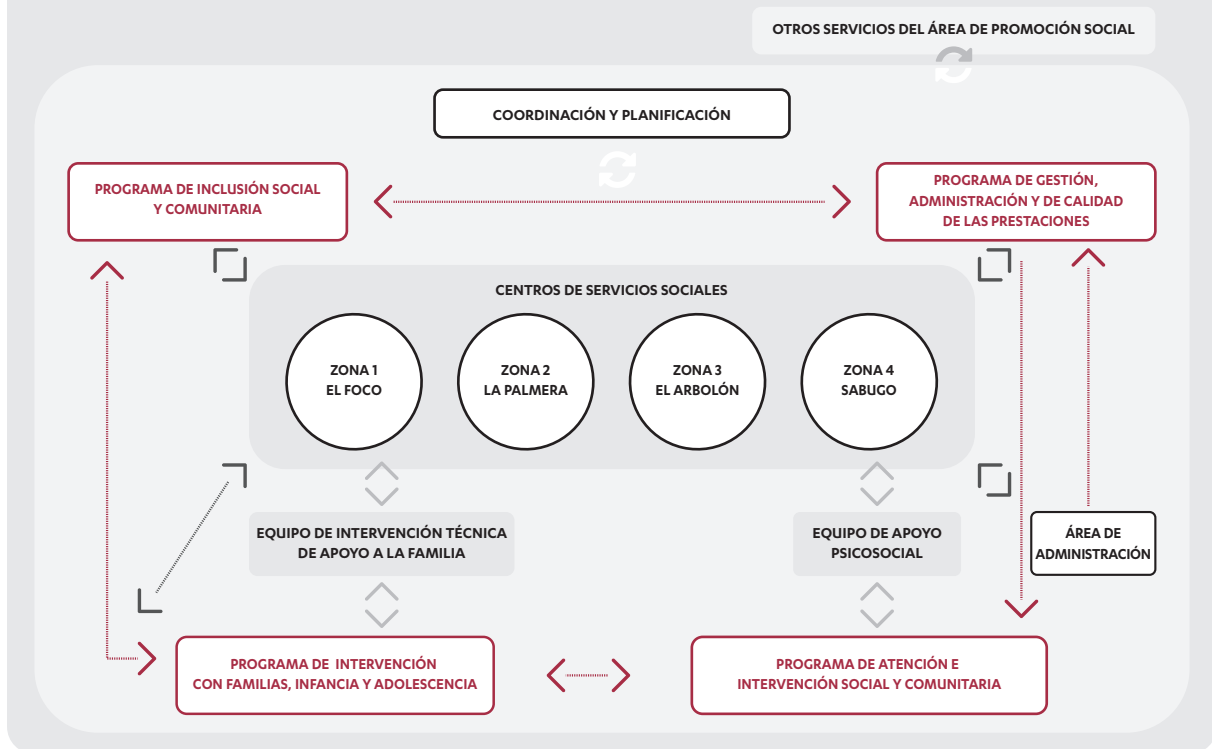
OTROS SERVICIOS DEL ÁREA DE PROMOCIÓN SOCIAL

COORDINACIÓN Y PLANIFICACIÓN

PROGRAMA DE INCLUSIÓN SOCIAL Y COMUNITARIA

PROGRAMA DE GESTIÓN, ADMINISTRACIÓN Y DE CALIDAD DE LAS PRESTACIONES

CENTROS DE SERVICIOS SOCIALES

ZONA 1 EL FOCO

ZONA 2 LA PALMERA

ZONA 3 EL ARBOLÓN

ZONA 4 SABUGO

EQUIPO DE INTERVENCIÓN TÉCNICA DE APOYO A LA FAMILIA

EQUIPO DE APOYO PSICOSOCIAL

ÁREA DE ADMINISTRACIÓN

PROGRAMA DE INTERVENCIÓN CON FAMILIAS, INFANCIA Y ADOLESCENCIA

PROGRAMA DE ATENCIÓN E INTERVENCIÓN SOCIAL Y COMUNITARIA